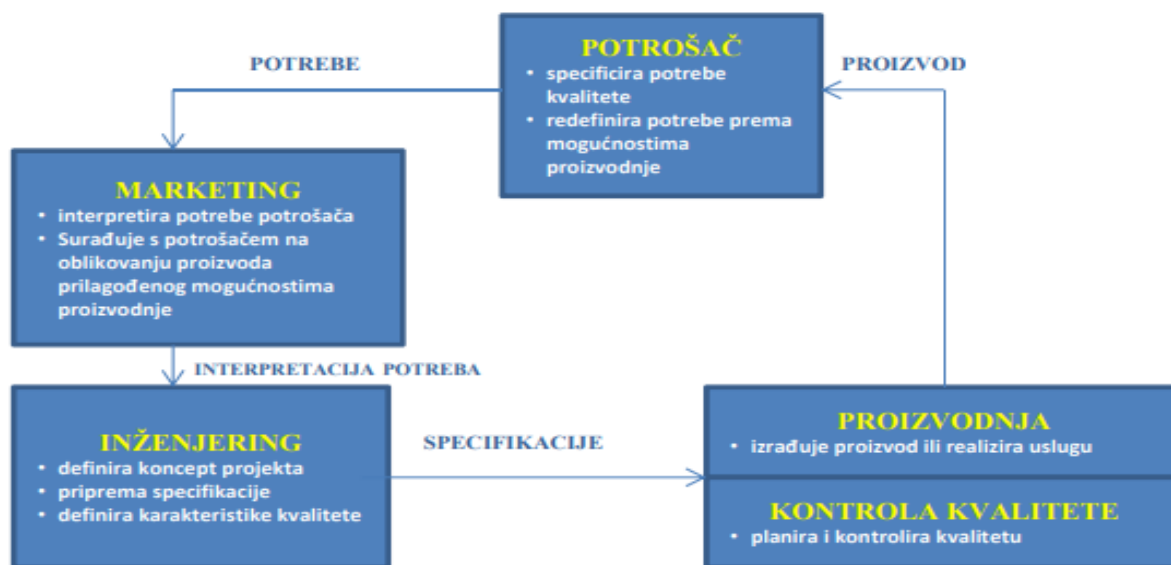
POTREBE

POTROŠAČ
- specificira potrebe kvalitete
- redefinira potrebe prema mogućnostima proizvodnje

PROIZVOD

MARKETING
- interpretira potrebe potrošača
- Surađuje s potrošačem na oblikovanju proizvoda prilagođenog mogućnostima proizvodnje

INTERPRETACIJA POTREBA

INŽENJERING
- definira koncept projekta
- priprema specifikacije
- definira karakteristike kvalitete

SPECIFIKACIJE

PROIZVODNJA
- izrađuje proizvod ili realizira uslugu

KONTROLA KVALITETE
- planira i kontrolira kvalitetu